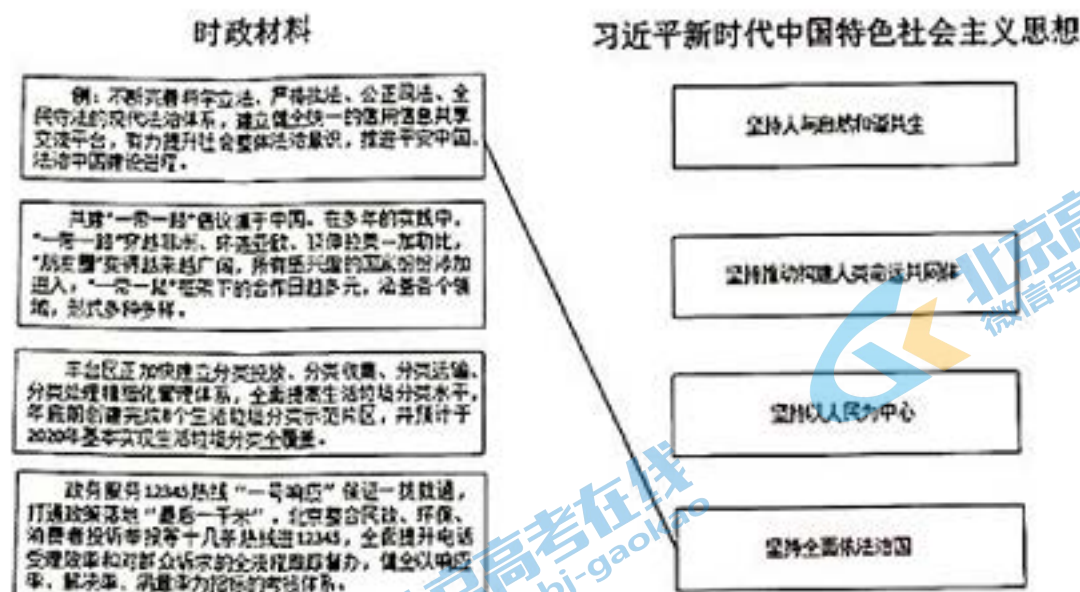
时政材料

习近平新时代中国特色社会主义思想

例：不断完善科学立法、严格执法、公正司法、全民守法的现代法治体系，建立健全统一的医疗信息共享交流平台，有力提升社会整体法治意识，推进平安中国、法治中国建设进程。

共建"一带一路"倡议源于中国。在多年的实践中，"一带一路"穿越非洲、环连亚欧、延伸拉美一加勒比，"朋友圈"变得越来越广阔，所有国家的国际组织参加进入，"一带一路"框架下的合作日趋多元，涵盖各个领域，形式多种多样。

丰台区正加快建立分类投放、分类收集、分类运输、分类处理精细化管理体系，全面提高生活垃圾分类水平，年底前创建完成8个生活垃圾分类示范片区，并预计于2020年基本实现生活垃圾分类全覆盖。

政务服务12345热线"一号响应"保证一线数通，打通政策落地"最后一千米"，北京整合民政、环保、消费者投诉等十几条热线进12345，全面提升电话受理效率和对群众诉求的全流程跟踪督办，健全以响应率、解决率、满意率为指标的考核体系。

坚持人与自然和谐共生

坚持推动构建人类命运共同体

坚持以人民为中心

坚持全面依法治国

北京高考在线
gaokao
北京高
微信号